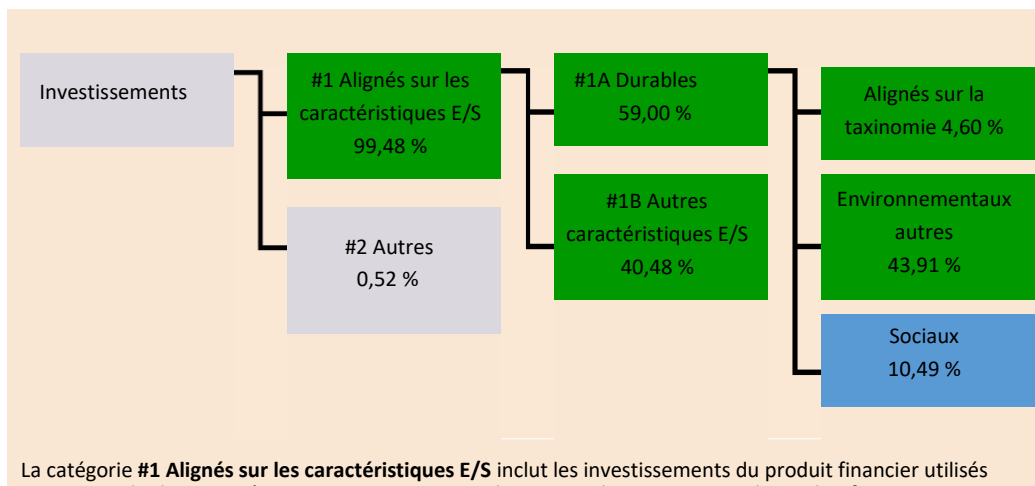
Investissements

#1 Alignés sur les caractéristiques E/S
99,48 %

#2 Autres
0,52 %

#1A Durables
59,00 %

#1B Autres caractéristiques E/S
40,48 %

Alignés sur la taxinomie 4,60 %

Environnementaux autres
43,91 %

Sociaux
10,49 %

La catégorie **#1 Alignés sur les caractéristiques E/S** inclut les investissements du produit financier utilisés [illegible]